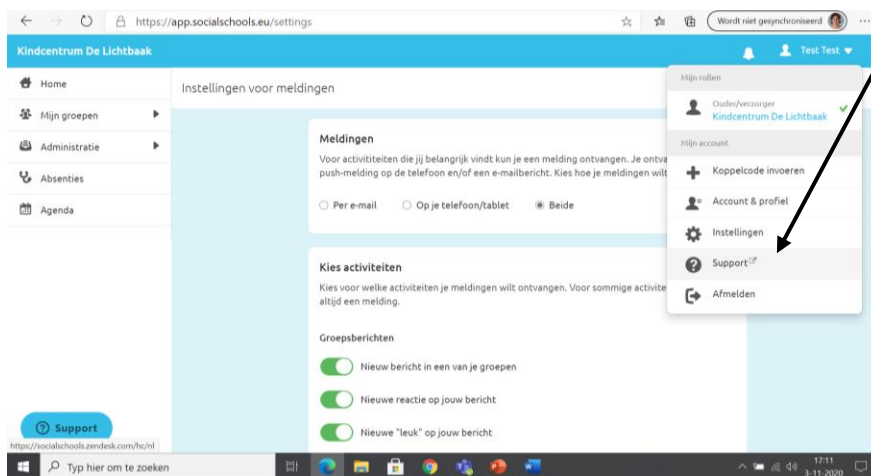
https://app.socialschools.eu/settings

Wordt niet gesynchroniseerd

Kindcentrum De Lichtbaak

Test Test

Home

Mijn groepen

Administratie

Absenties

Agenda

Instellingen voor meldingen

Meldingen

Voor activiteiten die jij belangrijk vindt kun je een melding ontvangen. Je ontva push-melding op de telefoon en/of een e-mailbericht. Kies hoe je meldingen wilt

Per e-mail

Op je telefoon/tablet

Beide

Kies activiteiten

Kies voor welke activiteiten je meldingen wilt ontvangen. Voor sommige activite altijd een melding.

Groepsberichten

Nieuw bericht in een van je groepen

Nieuwe reactie op jouw bericht

Nieuwe "leuk" op jouw bericht

Mijn rollen

Ouder/verzorger

Kindcentrum De Lichtbaak

Mijn account

Koppelcode invoeren

Account & profiel

Instellingen

Support

Afmelden

Support

https://socialschools.zendesk.com/hc/nl

Typ hier om te zoeken

17:11

3-11-2020